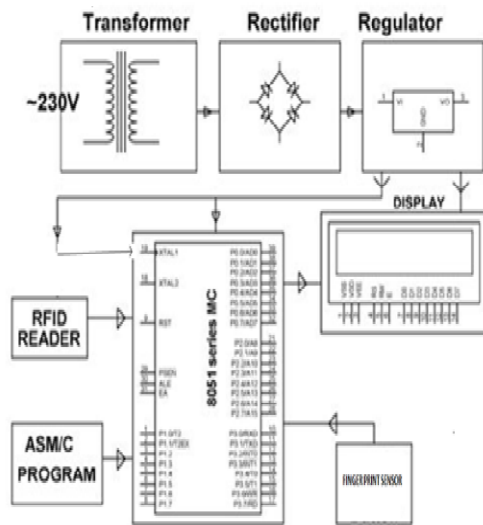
Transformer
Rectifier
Regulator
~230V
VI
VO
DISPLAY
XTAL1
XTAL2
RST
PSEN
ALE
EA
P1.0/T2
P1.1/T2EX
P1.2
P1.3
P1.4
P1.5
P1.6
P1.7
P0.0/AD0
P0.1/AD1
P0.2/AD2
P0.3/AD3
P0.4/AD4
P0.5/AD5
P0.6/AD6
P0.7/AD7
P2.0/A8
P2.1/A9
P2.2/A10
P2.3/A11
P2.4/A12
P2.5/A13
P2.6/A14
P2.7/A15
P3.0/RXD
P3.1/TXD
P3.2/INT0
P3.3/INT1
P3.4/T0
P3.5/T1
P3.6/WR
P3.7/RD
8051 series MC
RFID READER
ASM/C PROGRAM
FINGER PRINT SENSOR